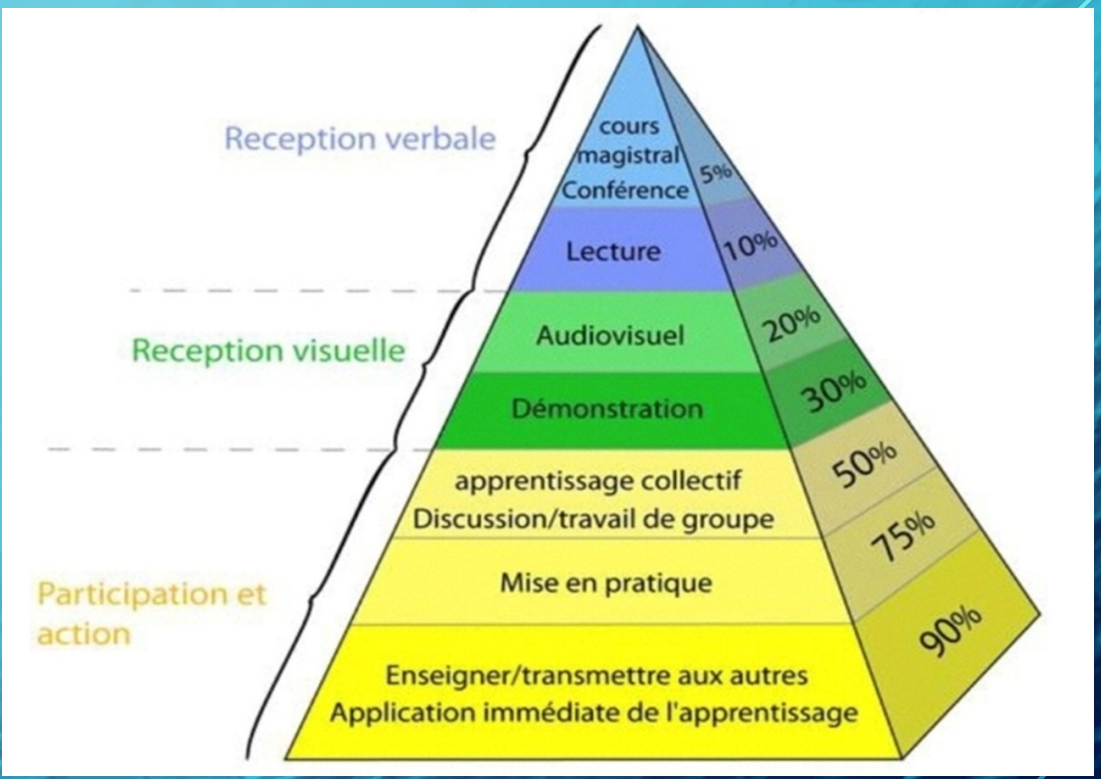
Reception verbale

cours magistral Conférence

5%

Lecture

10%

Reception visuelle

Audiovisuel

20%

Démonstration

30%

apprentissage collectif Discussion/travail de groupe

50%

Mise en pratique

75%

Participation et action

Enseigner/transmettre aux autres Application immédiate de l'apprentissage

90%